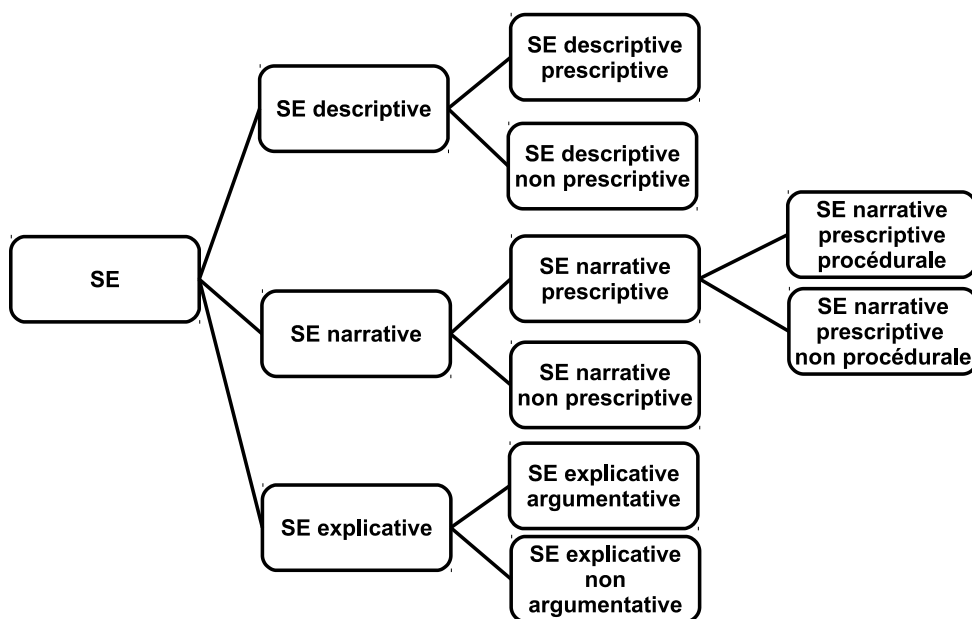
SE

SE descriptive

SE descriptive prescriptive

SE descriptive non prescriptive

SE narrative

SE narrative prescriptive

SE narrative prescriptive procédurale

SE narrative prescriptive non procédurale

SE narrative non prescriptive

SE explicative

SE explicative argumentative

SE explicative non argumentative